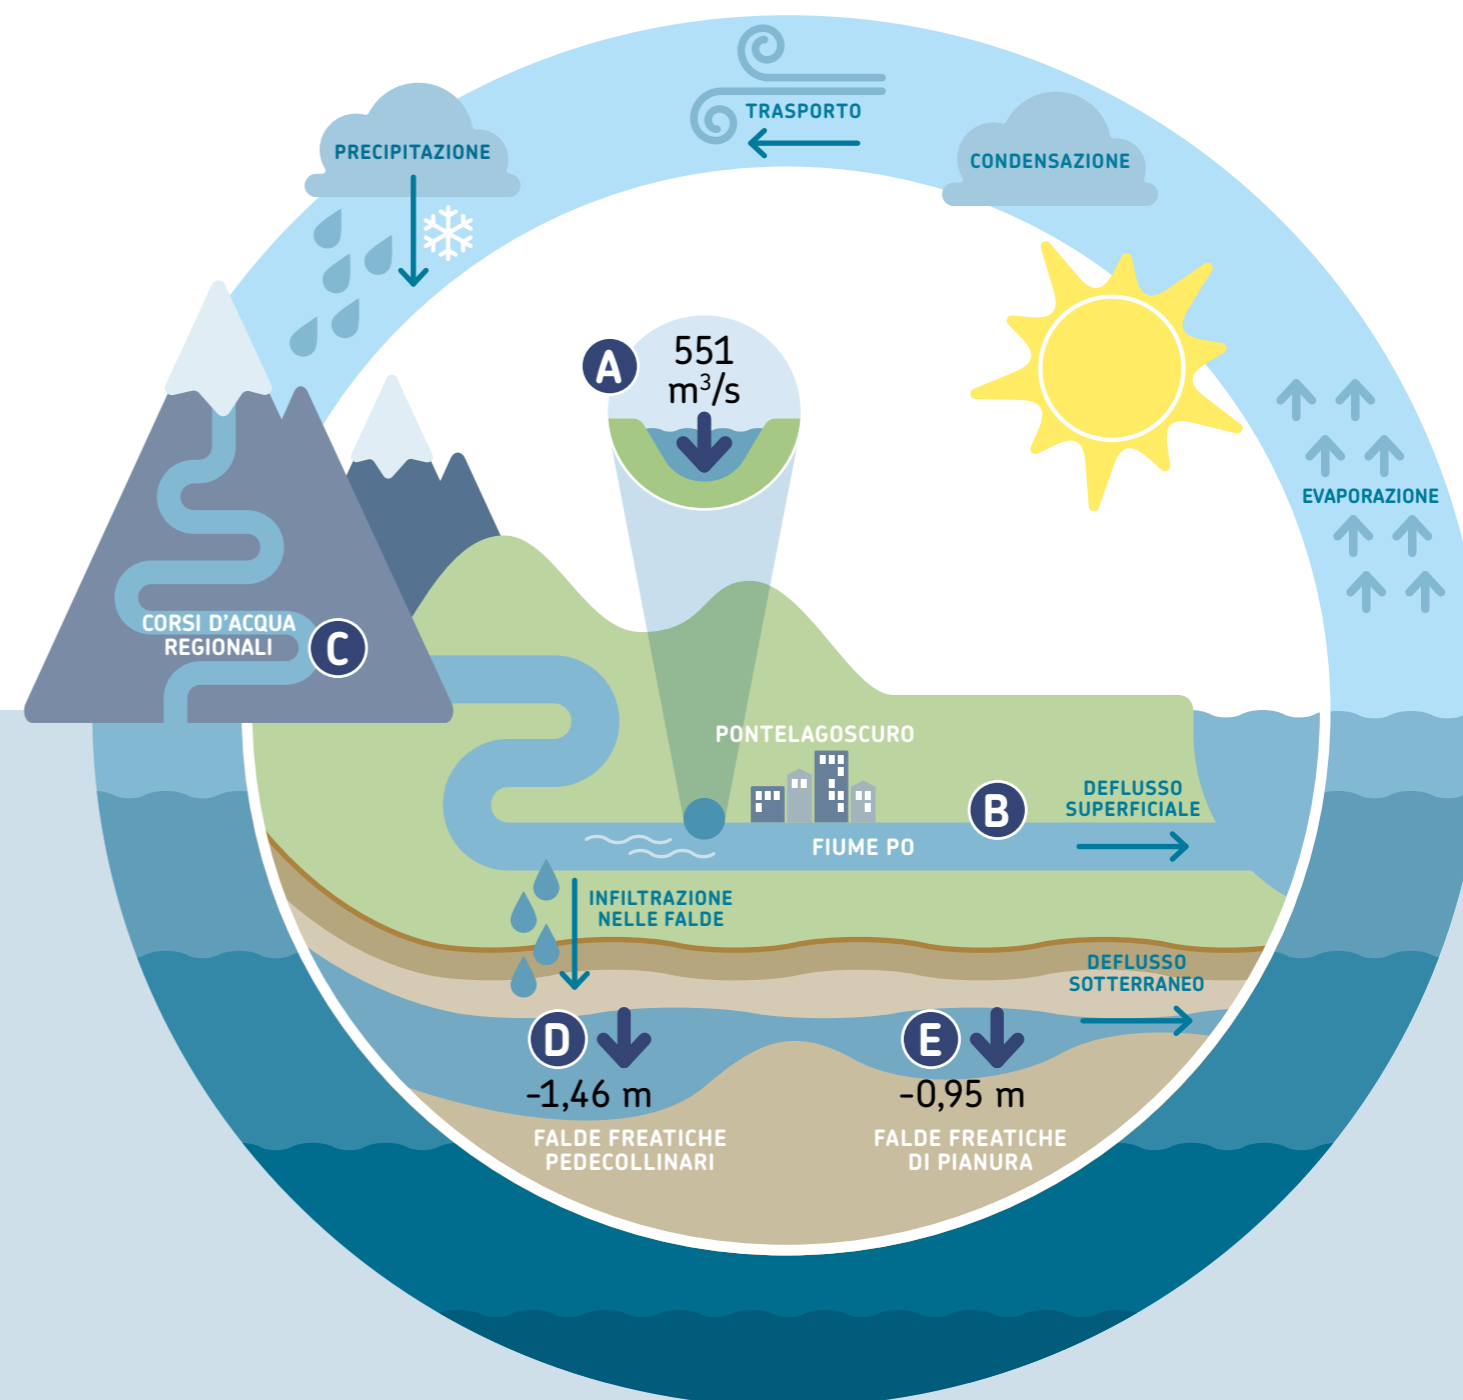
TRASPORTO

PRECIPITAZIONE

CONDENSAZIONE

A 551 $m^3/s$

EVAPORAZIONE

CORSI D'ACQUA REGIONALI C

PONTELAGOSCURO

B DEFLUSSO SUPERFICIALE

FIUME PO

INFILTRAZIONE NELLE FALDE

DEFLUSSO SOTTERRANEO

D -1,46 m

FALDE FREATICHE PEDECOLLINARI

E -0,95 m

FALDE FREATICHE DI PIANURA